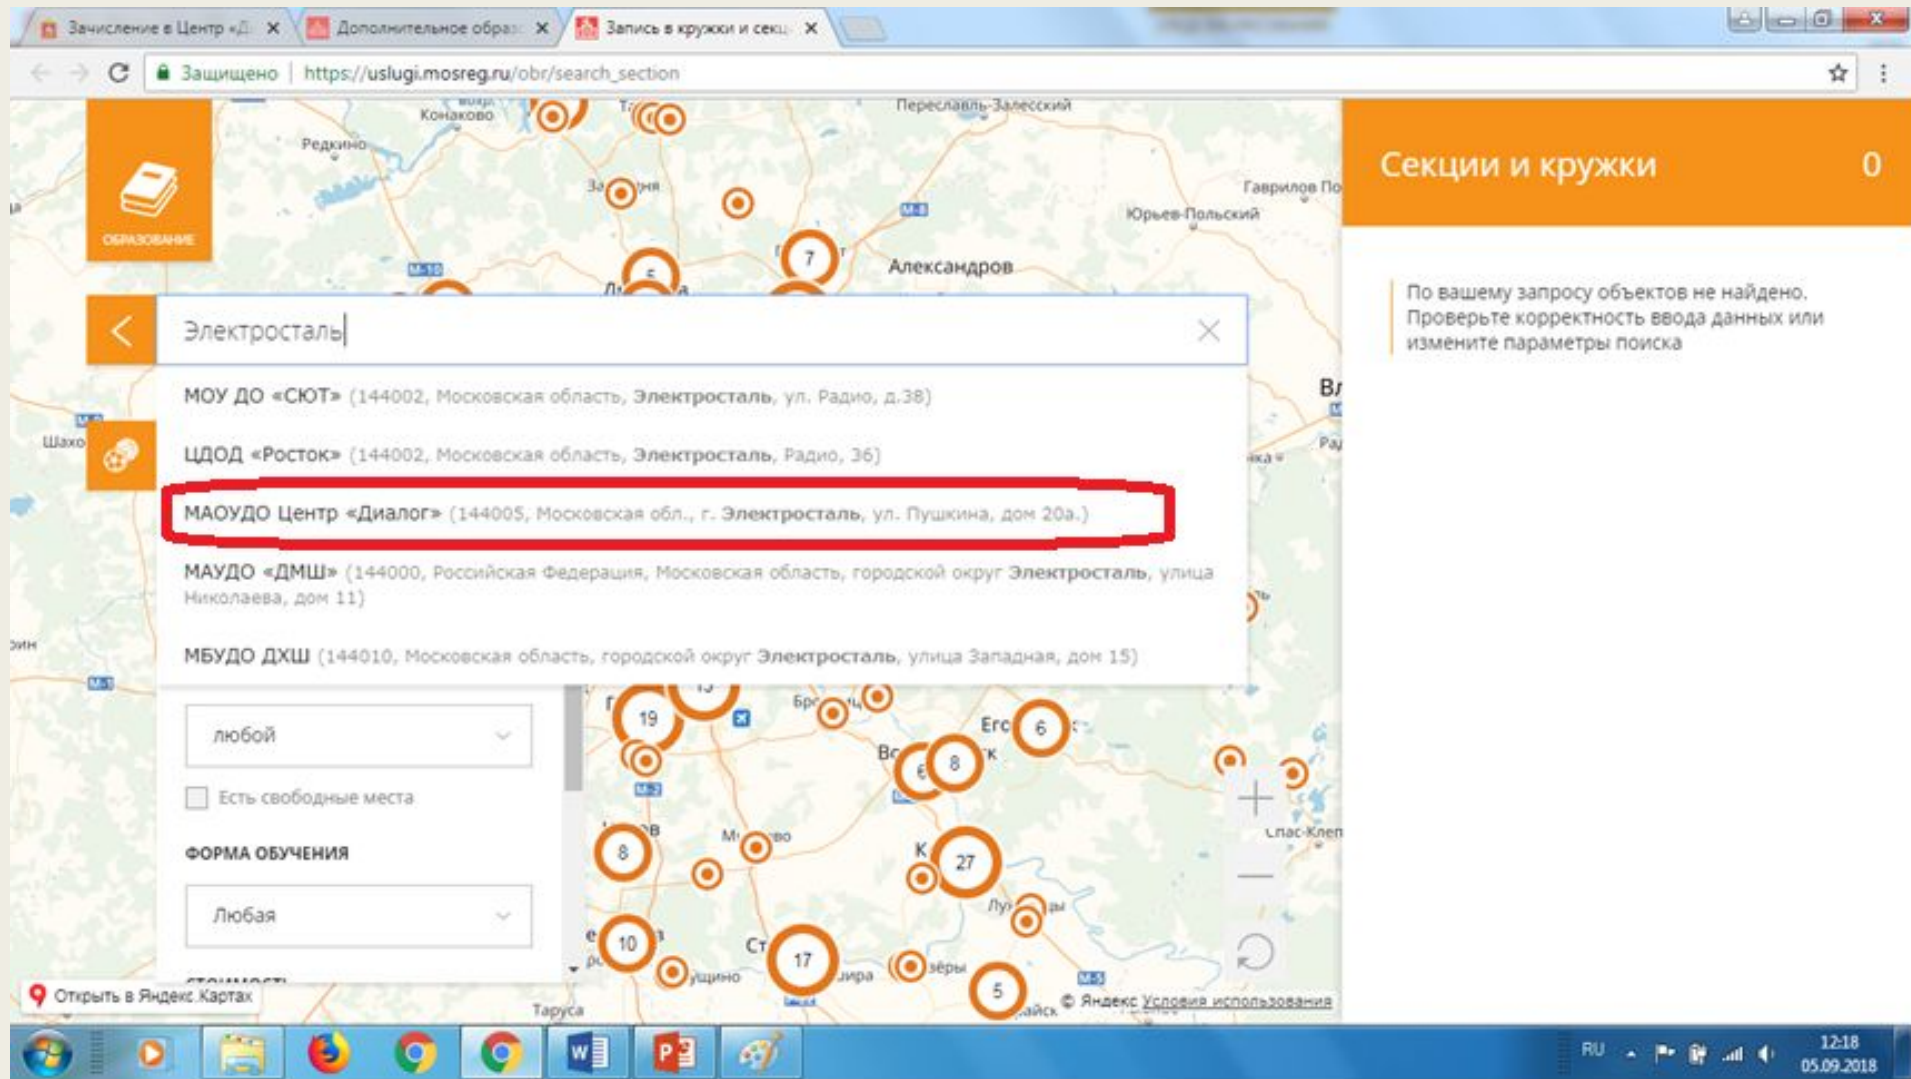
Зачисление в Центр «Д ×
Дополнительное обра ×
Запись в кружки и секц ×

Защищено | https://uslugi.mosreg.ru/obr/search_section

ОБРАЗОВАНИЕ

Конаково
Редкино
Переславль-Залесский
Гаврилов По
Юрьев-Польский
Александров
7
Шахо

Электросталь

МОУ ДО «СЮТ» (144002, Московская область, Электросталь, ул. Радио, д.38)

ЦДОД «Росток» (144002, Московская область, Электросталь, Радио, 36)

МАОУДО Центр «Диалог» (144005, Московская обл., г. Электросталь, ул. Пушкина, дом 20а.)

МАУДО «ДМШ» (144000, Российская Федерация, Московская область, городской округ Электросталь, улица Николаева, дом 11)

МБУДО ДХШ (144010, Московская область, городской округ Электросталь, улица Западная, дом 15)

любой

Есть свободные места

ФОРМА ОБУЧЕНИЯ

Любая

19
6
8
8
27
10
17
5
Спас-Клеп
Тарyса

Открыть в Яндекс.Картах

© Яндекс Условия использования

Секции и кружки 0

По вашему запросу объектов не найдено. Проверьте корректность ввода данных или измените параметры поиска

RU
12:18
05.09.2018